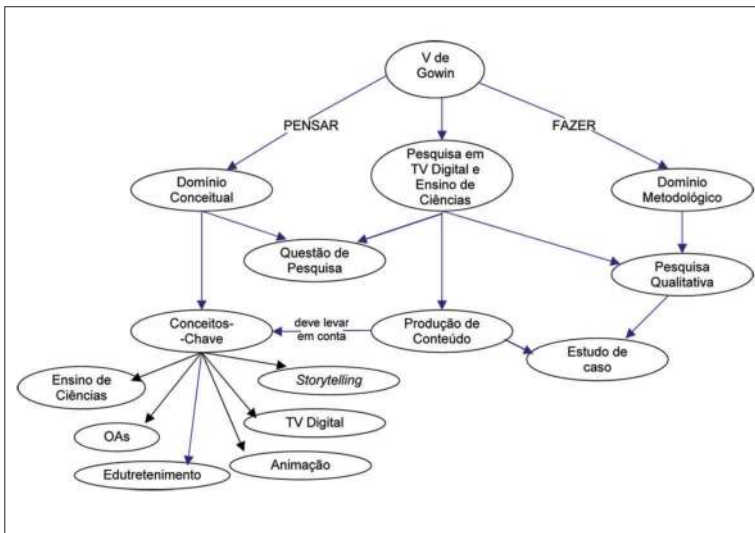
V de Gowin

PENSAR

FAZER

Domínio Conceitual

Pesquisa em TV Digital e Ensino de Ciências

Domínio Metodológico

Questão de Pesquisa

Pesquisa Qualitativa

Conceitos--Chave

deve levar em conta

Produção de Conteúdo

Estudo de caso

Ensino de Ciências

*Storytelling*

OAs

TV Digital

Edutretenimento

Animação